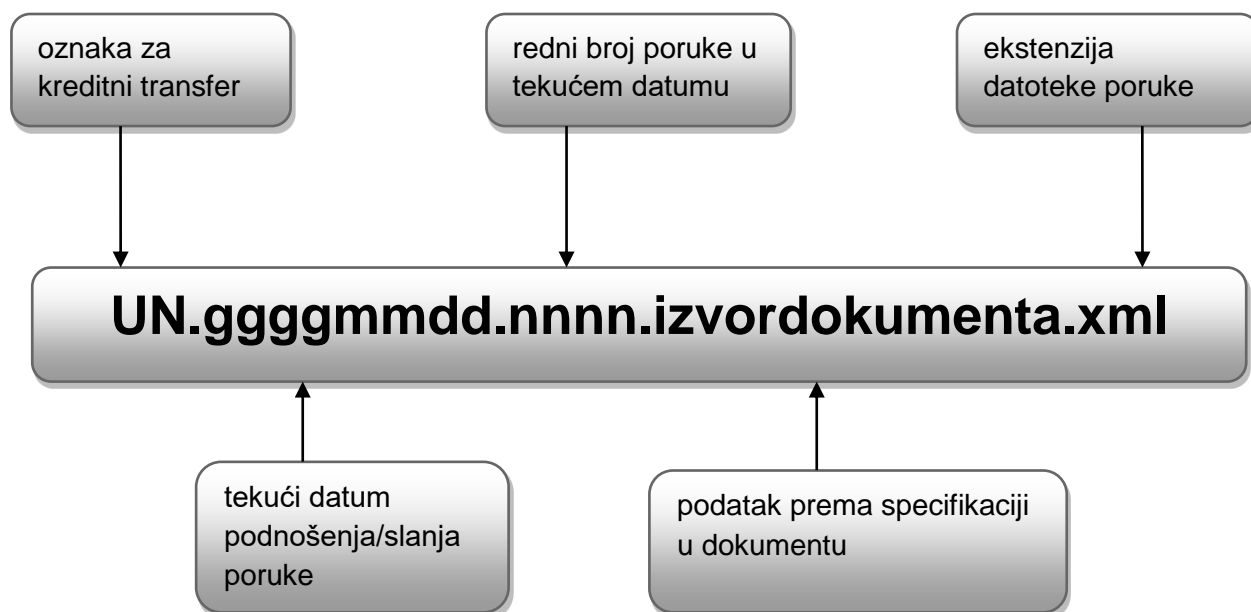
oznaka za kreditni transfer

redni broj poruke u tekućem datumu

ekstenzija datoteke poruke

UN.ggggmmdd.nnnn.izvordokumenta.xml

tekući datum podnošenja/slanja poruke

podatak prema specifikaciji u dokumentu